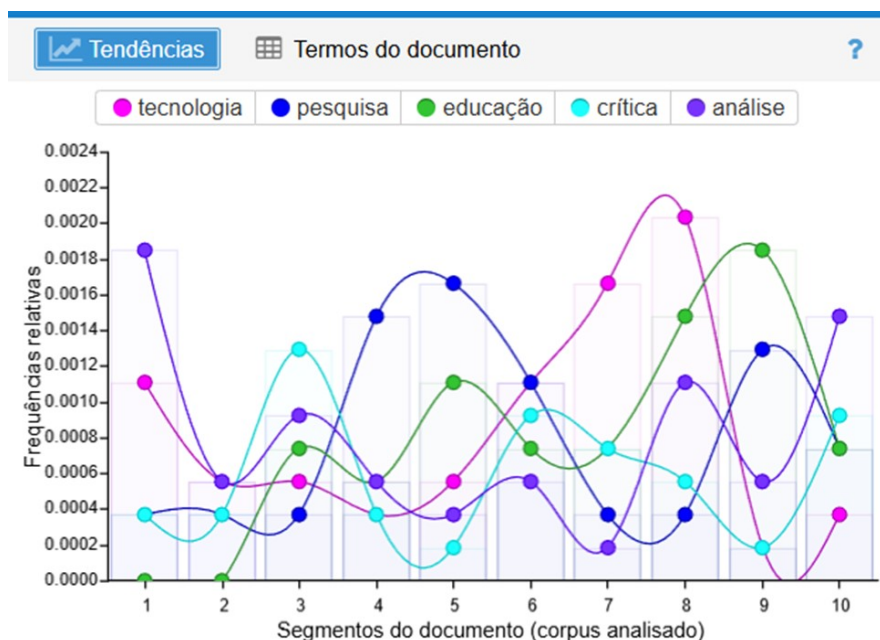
Tendências
Termos do documento
?

tecnologia
pesquisa
educação
crítica
análise

0.0024
0.0022
0.0020
0.0018
0.0016
0.0014
0.0012
0.0010
0.0008
0.0006
0.0004
0.0002
0.0000

Frequências relativas

1 2 3 4 5 6 7 8 9 10

Segmentos do documento (corpus analisado)